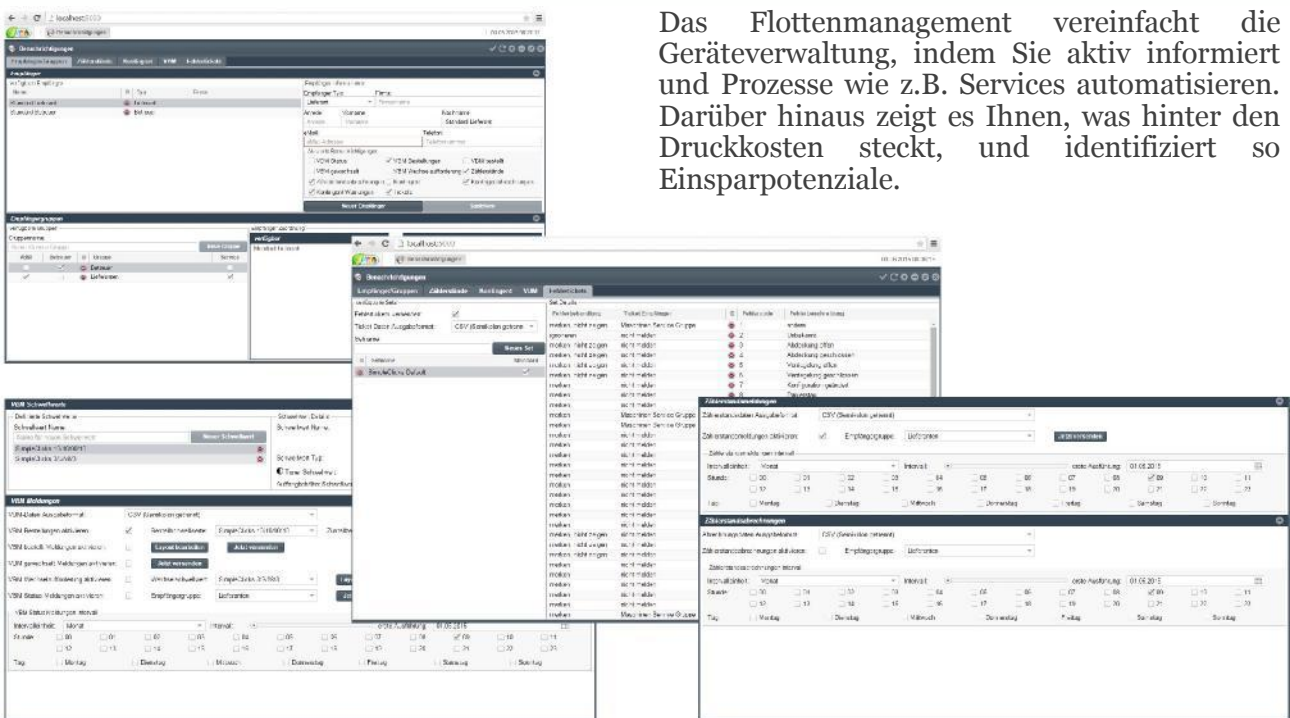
Das Flottenmanagement vereinfacht die Geräteverwaltung, indem Sie aktiv informiert und Prozesse wie z.B. Services automatisieren. Darüber hinaus zeigt es Ihnen, was hinter den Druckkosten steckt, und identifiziert so Einsparpotenziale.

Benachrichtigungen

Empfänger/Gruppen | Zählerstände | Kontingent | VSM | Fehlerliste

Neuer Empfänger

Speichern

Empfängergruppen

Neue Gruppe

Benachrichtigungen

Empfänger/Gruppen | Zählerstände | Kontingent | VSM | Fehlerliste

Neues Set

SimpleClicks Default

VSM Schwellwerte

Neuer Schwellwert

VSM Meldungen

Zählerstandsmeldungen

Zählerstandsaufzeichnungen

Montag | Dienstag | Mittwoch | Donnerstag | Freitag | Samstag | Sonntag

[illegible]